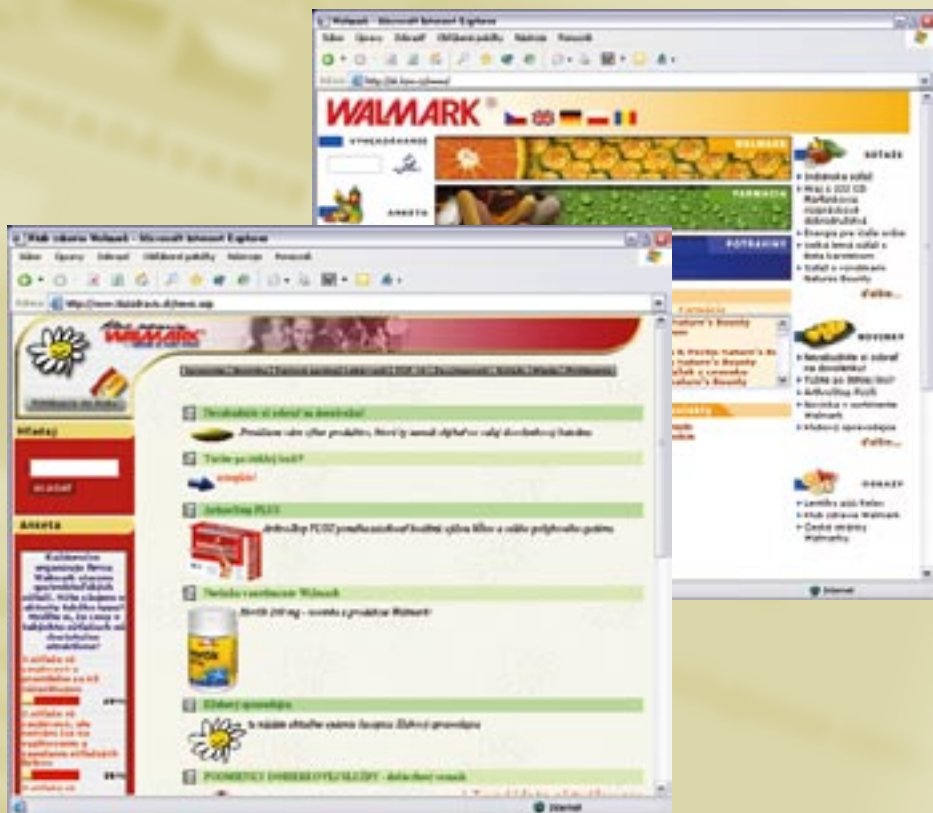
Walmark - Microsoft Internet Explorer

Súbor Úpravy Zobraziť Obľúbené položky Nástroje Pomocník

WALMARK ®

WALMARK

FARMACIA

POTRAVINY

SÚŤAŽE

Indiánska súťaž
Hraj o 100 CD
Natúrne Bounty
Súťaž o vitamíny
Nature's Bounty
ďalšie...

NOVINKY

Nezabudnite si zobrať na dovolenku!
Túžite po štíhlej línii?
ArthroStop PLUS
Novinka v sortimente Walmark
Klubový sprievodca
ďalšie...

ODKAZY

Internet

Web zdravia Walmark - Microsoft Internet Explorer

Súbor Úpravy Zobraziť Obľúbené položky Nástroje Pomocník

WALMARK

Hľadaj

HĽADAŤ

Anketa

Nezabudnite si zobrať na dovolenku!

Túžite po štíhlej línii?

ArthroStop PLUS

Novinka v sortimente Walmark

Klubový sprievodca

POUKÁŽKY DOBIERKOVEJ SLUŽBY

Internet